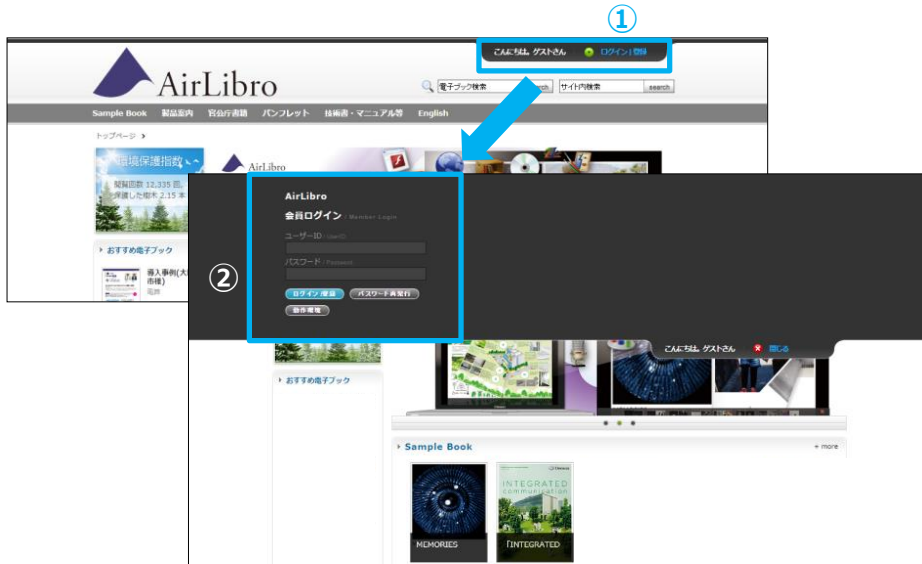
①

こんにちは。ゲストさん ログイン | 登録

AirLibro

電子ブック検索 search サイト内検索 search

Sample Book 製品案内 官公庁書籍 パンフレット 技術書・マニュアル等 English

トップページ ›

環境保護指数

閲覧画数 12,335 頁
保護した樹木 2.15 本

AirLibro

おすすめ電子ブック

導入事例(大
市様)
冊数

AirLibro

会員ログイン / Member Login

ユーザーID / UserID

パスワード / Password

ログイン / 登録 パスワード再発行

動作環境

②

こんにちは。ゲストさん 閉じる

おすすめ電子ブック

Sample Book

+ more

MEMORIES

INTEGRATED communication

INTEGRATED